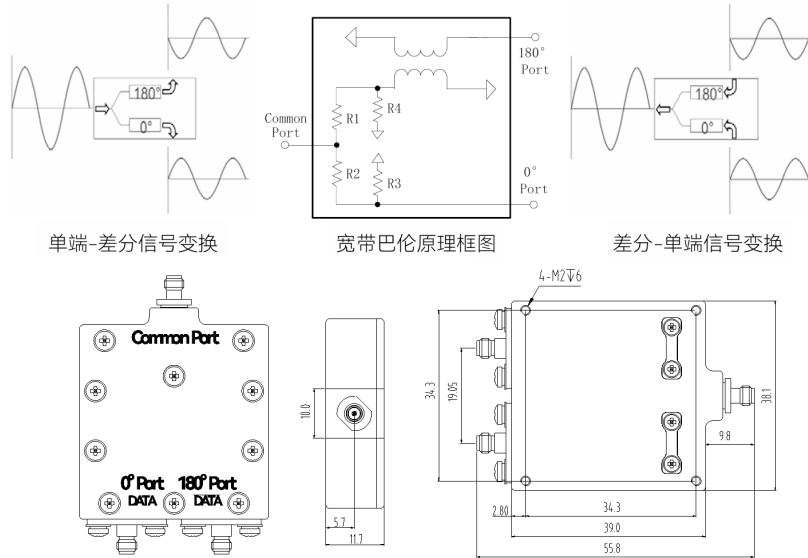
180°

0°

180°
Port

Common
Port

R1

R4

R2

R3

0°
Port

180°

0°

单端-差分信号变换

宽带巴伦原理框图

差分-单端信号变换

Common Port

0° Port
DATA

180° Port
DATA

10.0

5.7

11.7

4-M2$\overline{\vee}$6

34.3

19.05

38.1

9.8

2.80

34.3

39.0

55.8